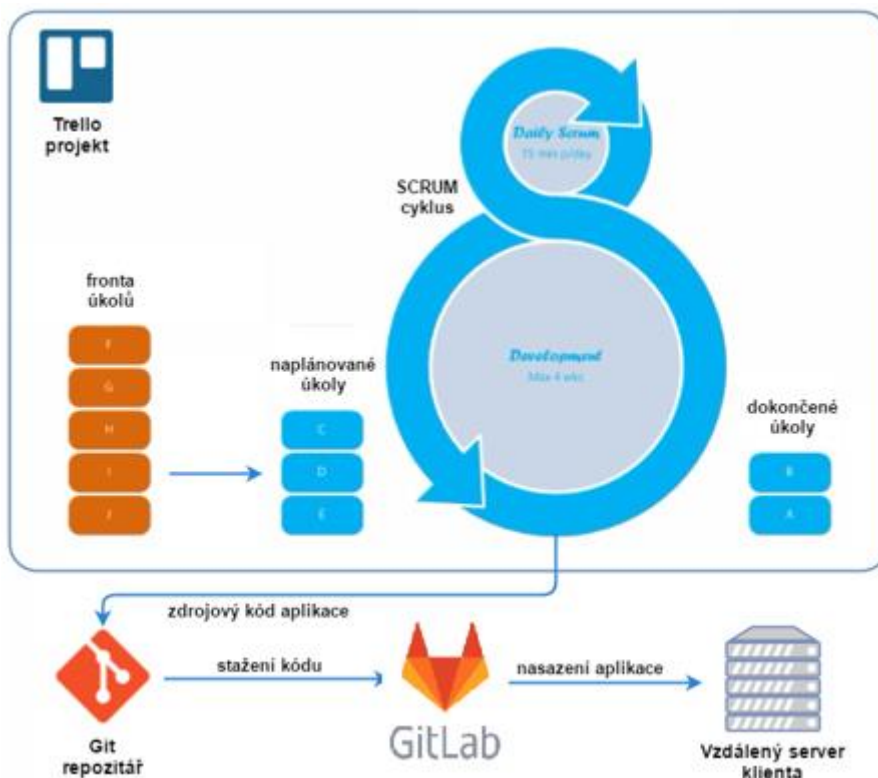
Trello projekt

SCRUM cyklus

Daily Scrum
15 min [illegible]

fronta úkolů

F
G
H
I
J

naplánované úkoly

C
D
E

Development
Max 4 wks

dokončené úkoly

B
A

zdrojový kód aplikace

Git repozitář

stažení kódu

GitLab

nasazení aplikace

Vzdálený server klienta